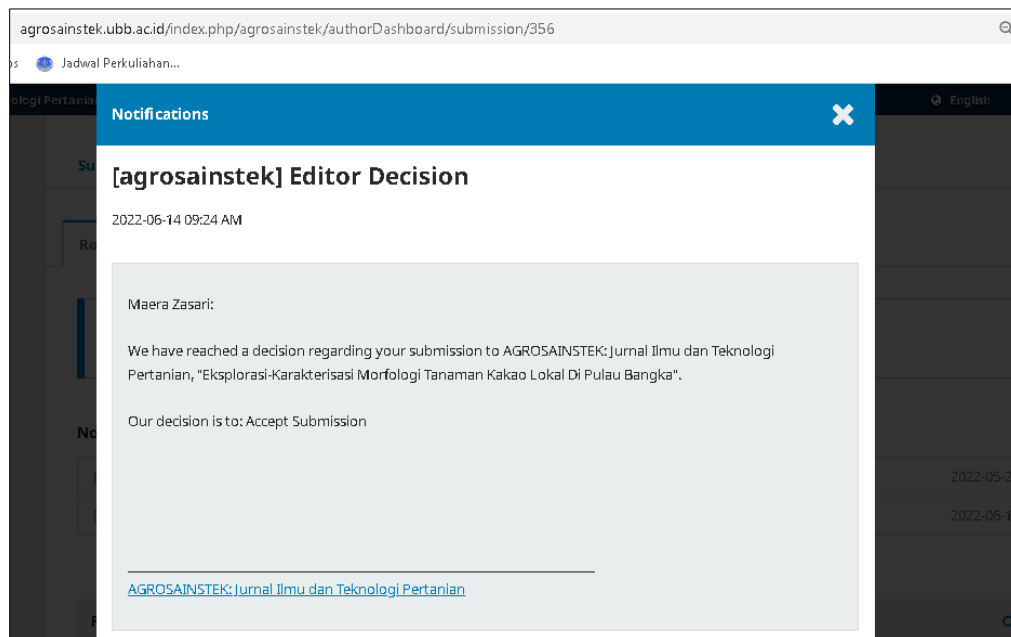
agrosainstek.ubb.ac.id/index.php/agrosainstek/authorDashboard/submission/356

ps Jadwal Perkuliahan...

ologi Pertanian

English

Notifications

[agrosainstek] Editor Decision

2022-06-14 09:24 AM

Maera Zasari:

We have reached a decision regarding your submission to AGROSAINSTEK: Jurnal Ilmu dan Teknologi Pertanian, "Eksplorasi-Karakterisasi Morfologi Tanaman Kakao Lokal Di Pulau Bangka".

Our decision is to: Accept Submission

AGROSAINSTEK: Jurnal Ilmu dan Teknologi Pertanian

Su

Ro

No

2022-05-2

2022-06-1